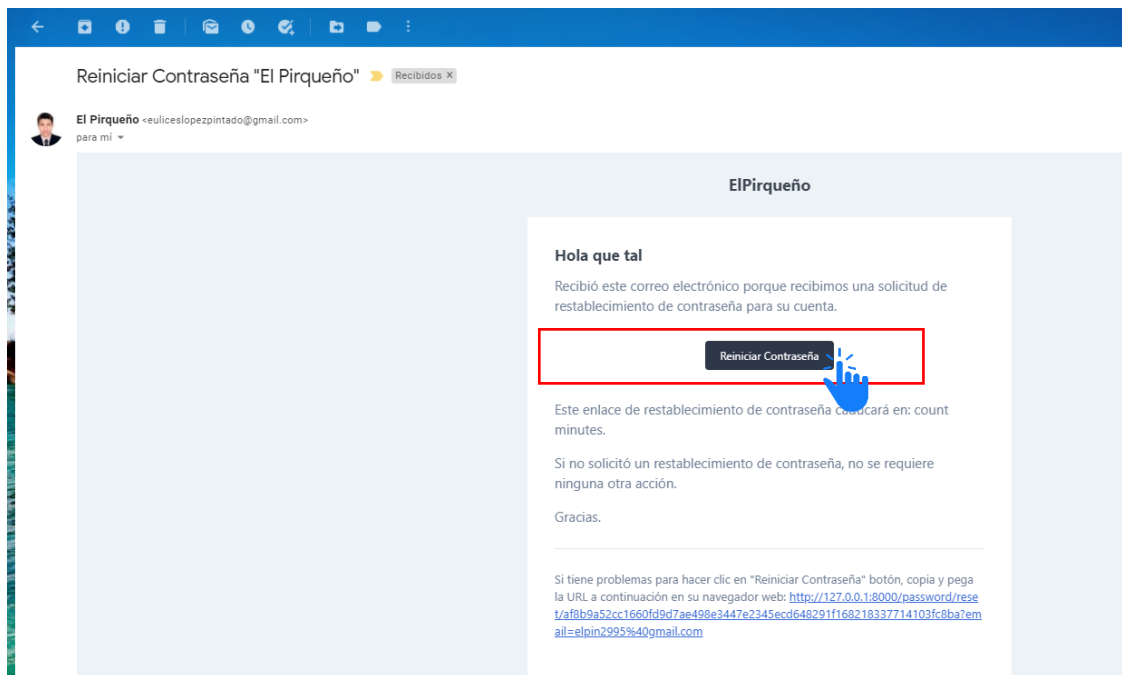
Reiniciar Contraseña "El Pirqueño" Recibidos ×

El Pirqueño <euliceslopezpintado@gmail.com>
para mí

ElPirqueño

Hola que tal

Recibió este correo electrónico porque recibimos una solicitud de restablecimiento de contraseña para su cuenta.

Reiniciar Contraseña

Este enlace de restablecimiento de contraseña caducará en: count minutes.

Si no solicitó un restablecimiento de contraseña, no se requiere ninguna otra acción.

Gracias.

Si tiene problemas para hacer clic en "Reiniciar Contraseña" botón, copia y pega la URL a continuación en su navegador web: http://127.0.0.1:8000/password/reset/af8b9a52cc1660fd9d7ae498e3447e2345ecd648291f168218337714103fc8ba?email=elpin2995%40gmail.com